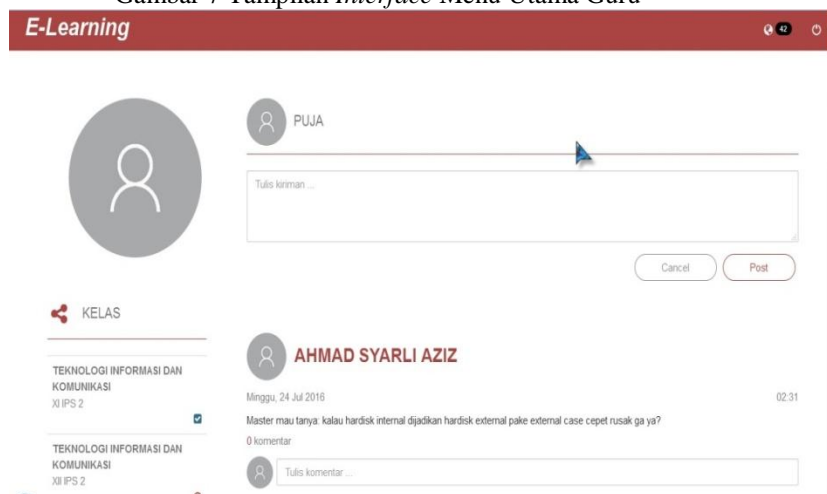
Gambar 7 Tampilan *Interface* Menu Utama Guru

E-Learning

42

PUJA

Tulis kiriman ...

Cancel

Post

KELAS

TEKNOLOGI INFORMASI DAN KOMUNIKASI
XI IPS 2

TEKNOLOGI INFORMASI DAN KOMUNIKASI
XII IPS 2

AHMAD SYARLI AZIZ

Minggu, 24 Jul 2016

02:31

Master mau tanya: kalau hardisk internal dijadikan hardisk external pake external case cepet rusak ga ya?

0 komentar

Tulis komentar ...